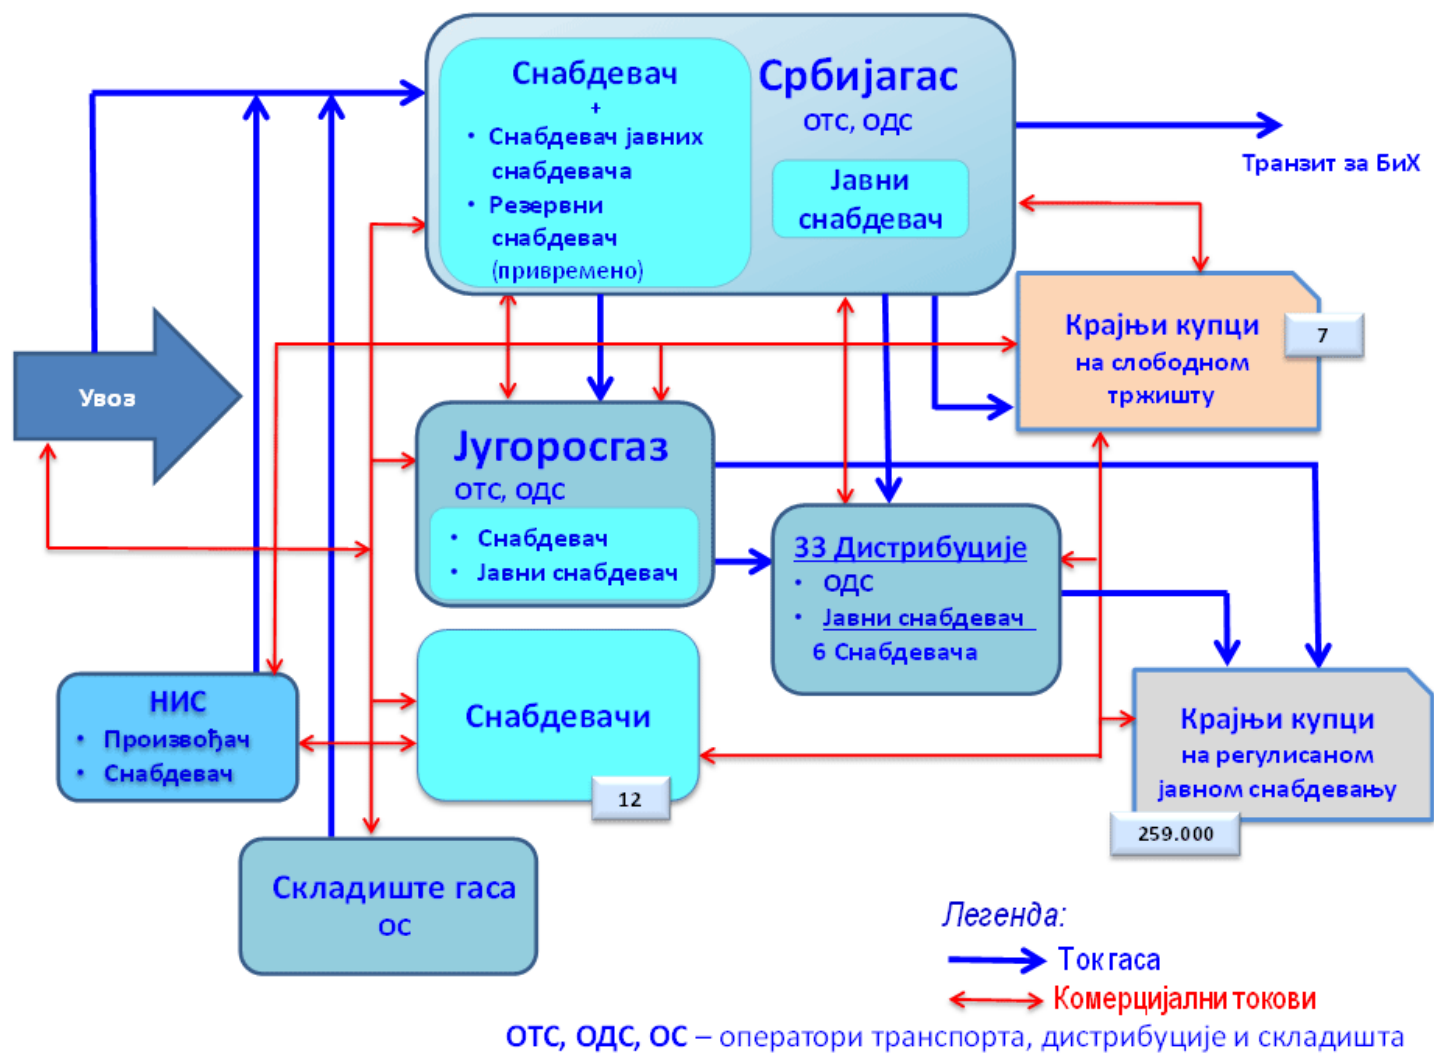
Снабдевач
+
• Снабдевач јавних снабдевача
• Резервни снабдевач (привремено)

Србијагас
ОТС, ОДС

Јавни снабдевач

Транзит за БиХ

Увоз

Крајњи купци на слободном тржишту

7

Југоросгаз
ОТС, ОДС
• Снабдевач
• Јавни снабдевач

33 Дистрибуције
• ОДС
• Јавни снабдевач
6 Снабдевача

НИС
• Произвођач
• Снабдевач

Снабдевачи

12

Крајњи купци на регулисаном јавном снабдевању

259.000

Складиште гаса
ОС

Легенда:
Ток гаса
Комерцијални токови

ОТС, ОДС, ОС – оператори транспорта, дистрибуције и складишта